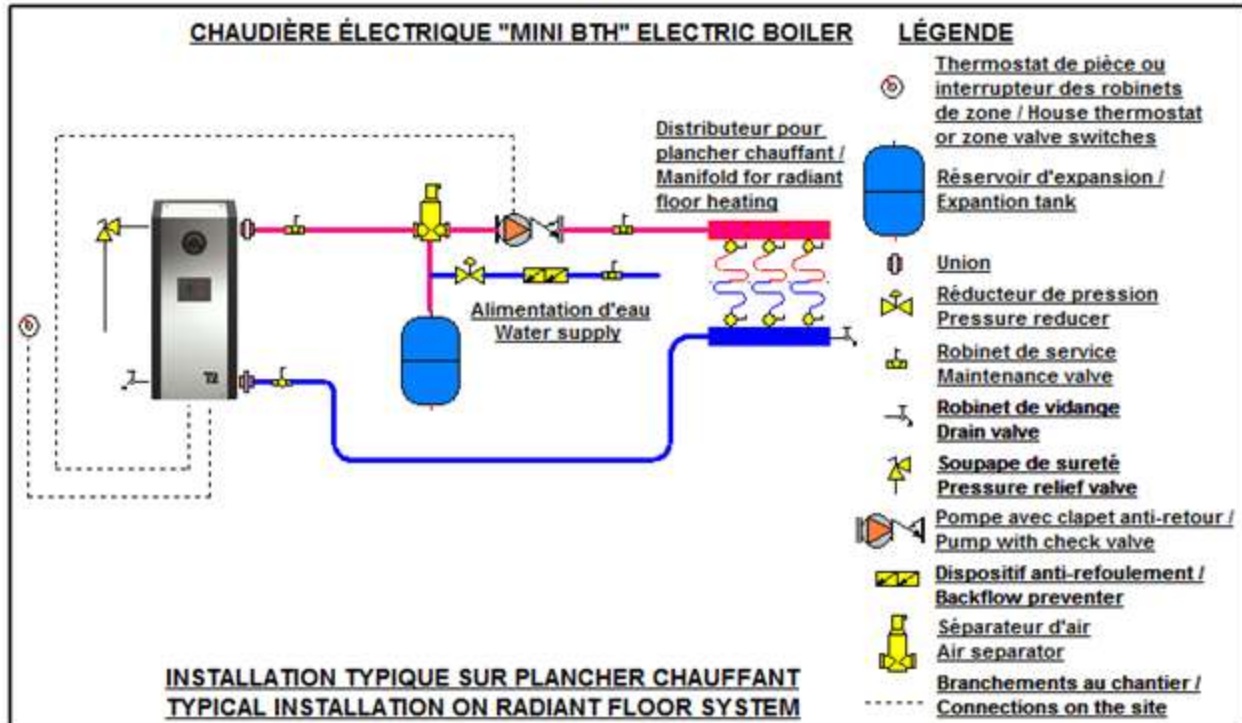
CHAUDIÈRE ÉLECTRIQUE "MINI BTH" ELECTRIC BOILER

Distributeur pour plancher chauffant / Manifold for radiant floor heating

Alimentation d'eau
Water supply

T2

INSTALLATION TYPIQUE SUR PLANCHER CHAUFFANT
TYPICAL INSTALLATION ON RADIANT FLOOR SYSTEM

LÉGENDE

Thermostat de pièce ou interrupteur des robinets de zone / House thermostat or zone valve switches

Réservoir d'expansion / Expantion tank

Union

Réducteur de pression
Pressure reducer

Robinet de service
Maintenance valve

Robinet de vidange
Drain valve

Soupape de sureté
Pressure relief valve

Pompe avec clapet anti-retour / Pump with check valve

Dispositif anti-refoulement / Backflow preventer

Séparateur d'air
Air separator

Branchements au chantier / Connections on the site